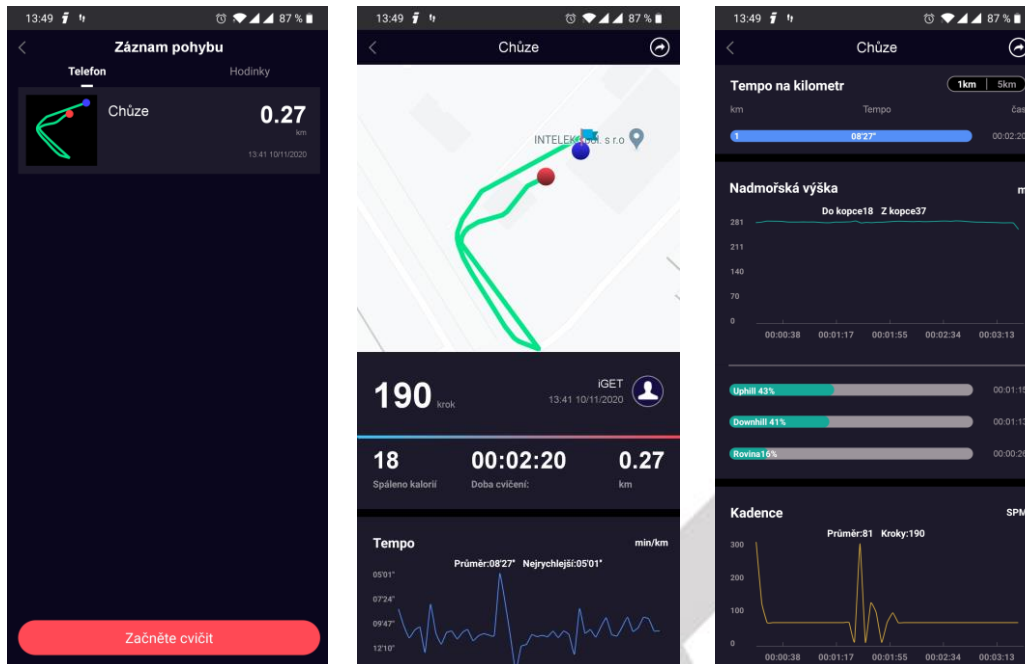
13:49 87 %

Záznam pohybu

Telefon

Hodinky

Chůze

0.27

km

13:41 10/11/2020

Začněte cvičit

13:49 87 %

Chůze

INTELEK spol. s r.o

190 krok

iGET

13:41 10/11/2020

18

Spáleno kalorií

00:02:20

Doba cvičení:

0.27

km

Tempo

min/km

Průměr:08'27" Nejrychlejší:05'01"

05'01"

07'24"

09'47"

12'10"

13:49 87 %

Chůze

Tempo na kilometr

1km | 5km

km

Tempo

čas

1

08'27"

00:02:20

Nadmořská výška

m

Do kopce18 Z kopce37

281

211

140

70

0

00:00:38 00:01:17 00:01:55 00:02:34 00:03:13

Uphill 43%

00:01:1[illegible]

Downhill 41%

00:01:1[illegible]

Rovina16%

00:00:2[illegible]

Kadence

SPM

Průměr:81 Kroky:190

300

200

100

0

00:00:38 00:01:17 00:01:55 00:02:34 00:03:13